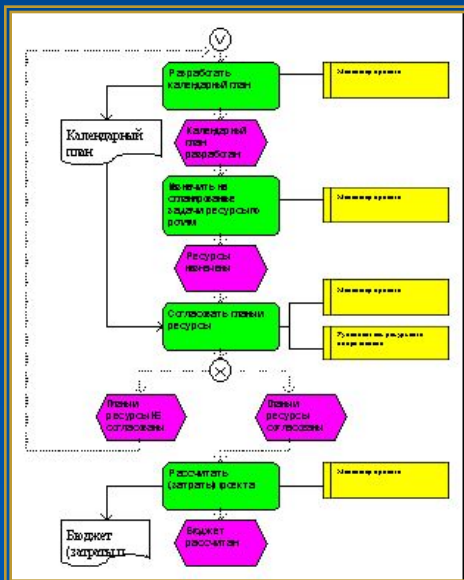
V

Разработать календарный план

Менеджер проекта

Календарный план

Календарный план разработан

Назначить на спланированные задачи ресурсы и роли

Менеджер проекта

Ресурсы назначены

Согласовать планы ресурсы

Менеджер проекта

Руководитель ресурсного подразделения

Планы ресурсы НЕ согласованы

Планы ресурсы согласованы

Рассчитать (затраты) проекта

Менеджер проекта

Бюджет (затраты)

Бюджет рассчитан